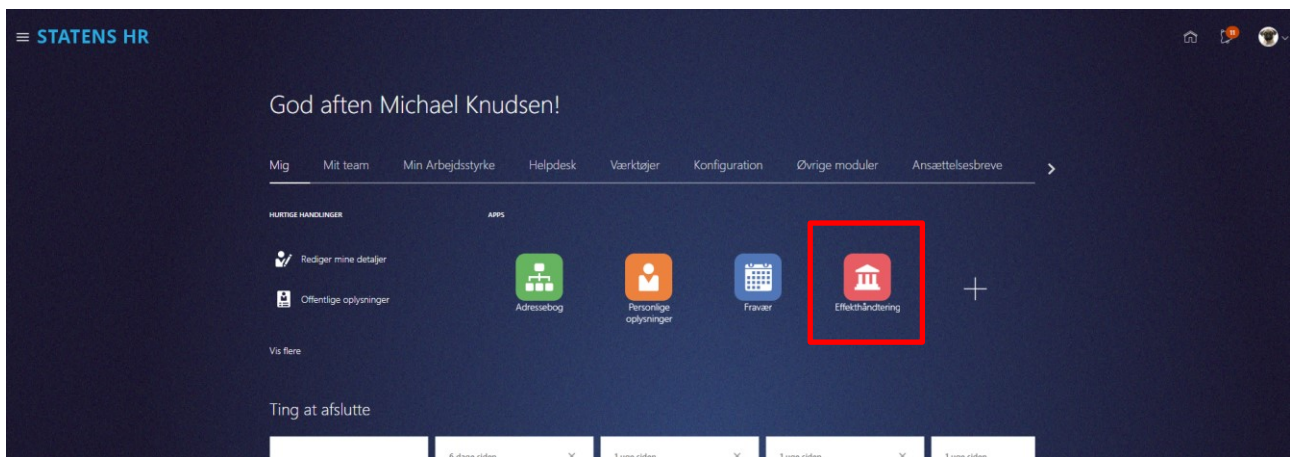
≡ STATENS HR

God aften Michael Knudsen!

Mig Mit team Min Arbejdsstyrke Helpdesk Værktøjer Konfiguration Øvrige moduler Ansættelsesbreve >

HURTIGE HANDLINGER

Rediger mine detaljer

Offentlige oplysninger

Vis flere

APPS

Adressebog

Personlige oplysninger

Fravær

Effekthåndtering

Ting at afslutte

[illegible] × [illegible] × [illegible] × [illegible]